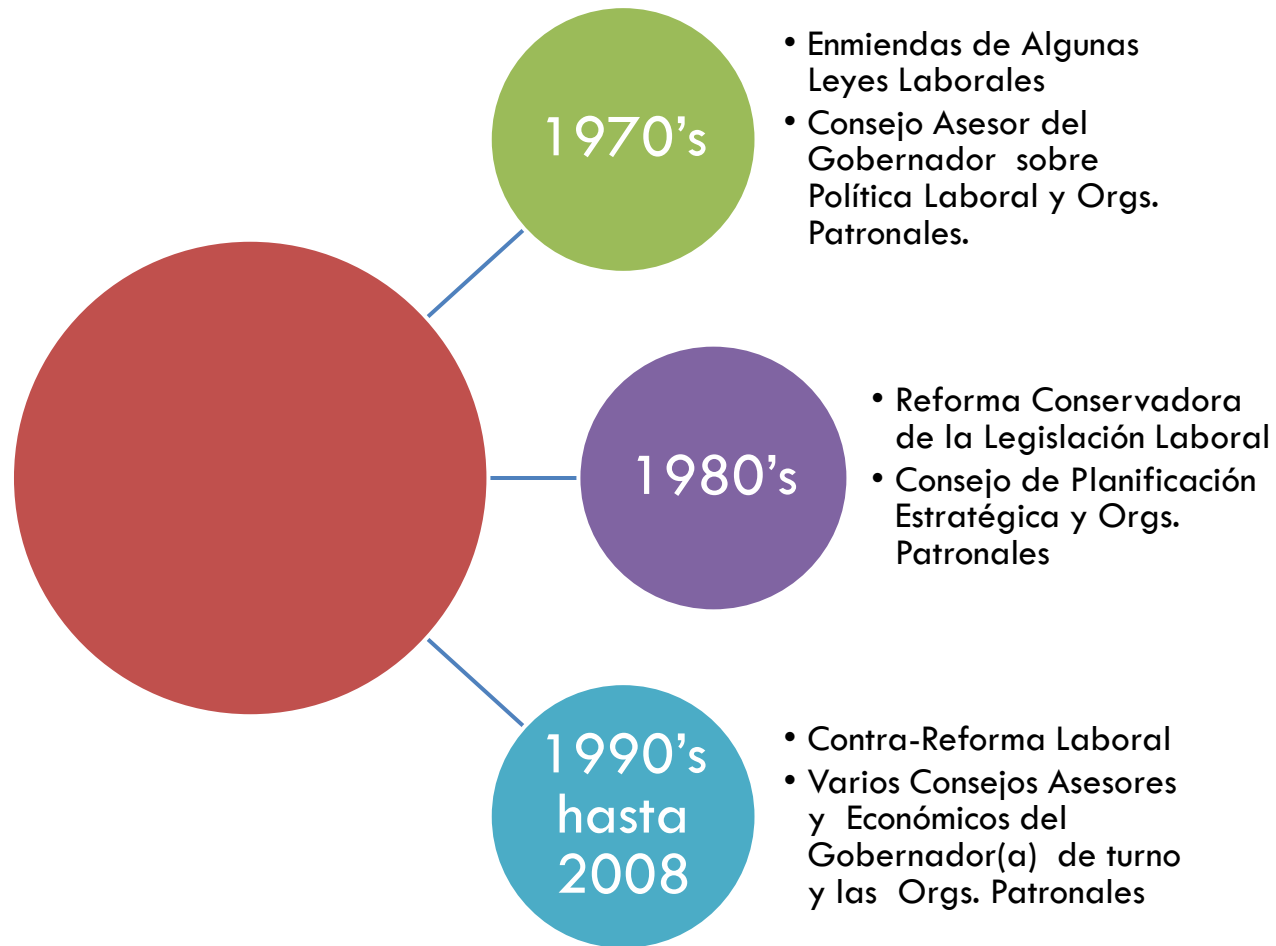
1970’s

- Enmiendas de Algunas Leyes Laborales
- Consejo Asesor del Gobernador sobre Política Laboral y Orgs. Patronales.

1980’s

- Reforma Conservadora de la Legislación Laboral
- Consejo de Planificación Estratégica y Orgs. Patronales

1990’s hasta 2008

- Contra-Reforma Laboral
- Varios Consejos Asesores y Económicos del Gobernador(a) de turno y las Orgs. Patronales